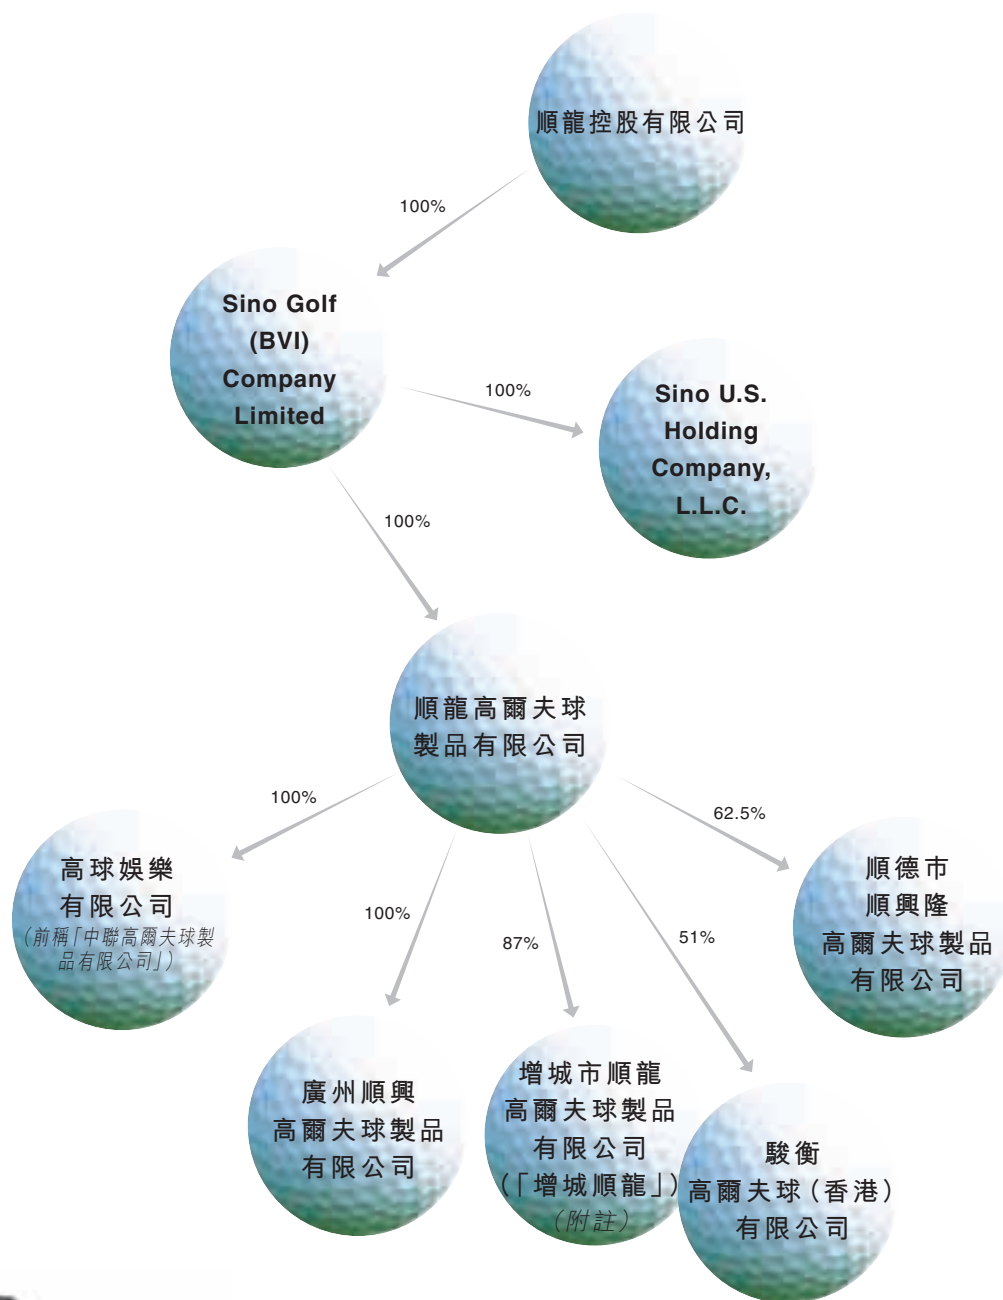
順龍控股有限公司

100%

Sino Golf (BVI) Company Limited

100%

Sino U.S. Holding Company, L.L.C.

100%

順龍高爾夫球製品有限公司

100%

高球娛樂有限公司
(前稱「中聯高爾夫球製品有限公司」)

100%

87%

51%

62.5%

順德市順興隆高爾夫球製品有限公司

廣州順興高爾夫球製品有限公司

增城市順龍高爾夫球製品有限公司(「增城順龍」)
(附註)

駿衡高爾夫球(香港)有限公司